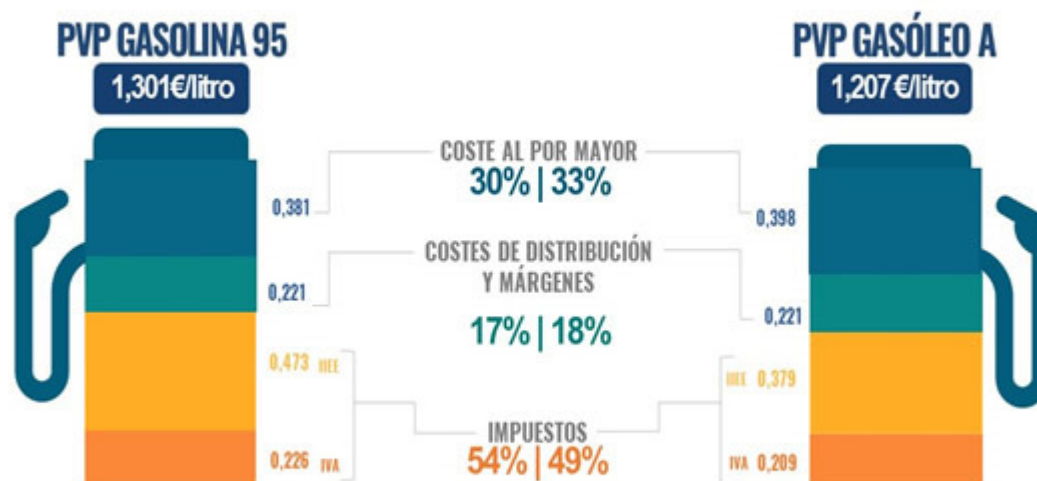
PVP GASOLINA 95
1,301€/litro

PVP GASÓLEO A
1,207 €/litro

COSTE AL POR MAYOR
30% | 33%

0,381

0,398

COSTES DE DISTRIBUCIÓN Y MÁRGENES
17% | 18%

0,221

0,221

0,473 IIEE

IIEE 0,379

IMPUESTOS
54% | 49%

0,226 IVA

IVA 0,209